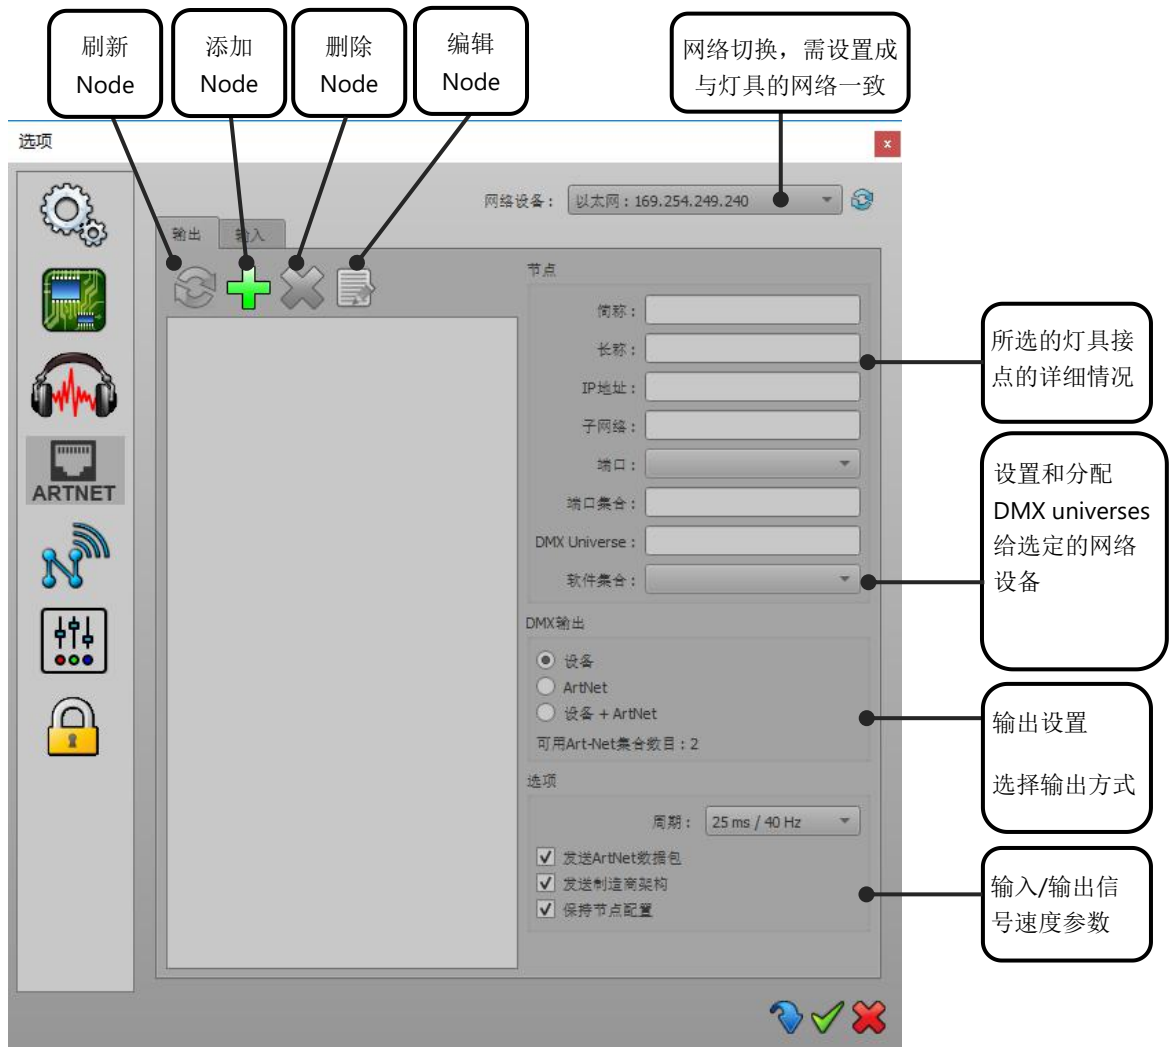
刷新 Node

添加 Node

删除 Node

编辑 Node

网络切换，需设置成与灯具的网络一致

选项

x

ARTNET

网络设备：以太网：169.254.249.240

输出

输入

节点

简称：

长称：

IP地址：

子网络：

端口：

端口集合：

DMX Universe：

软件集合：

DMX输出

设备

ArtNet

设备 + ArtNet

可用Art-Net集合数目：2

选项

周期： 25 ms / 40 Hz

发送ArtNet数据包

发送制造商架构

保持节点配置

所选的灯具接点的详细情况

设置和分配 DMX universes 给选定的网络设备

输出设置

选择输出方式

输入/输出信号速度参数